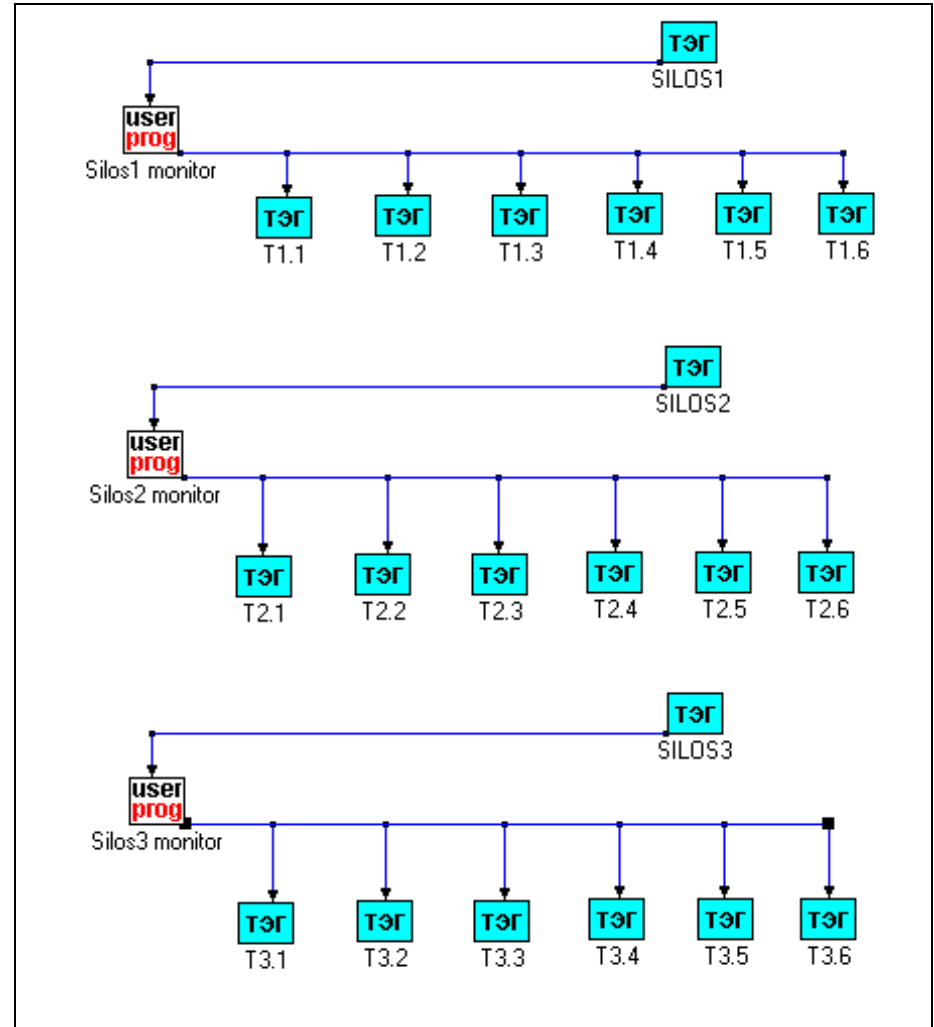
ТЭГ
SILOS1

user
prog
Silos1 monitor

ТЭГ
T1.1

ТЭГ
T1.2

ТЭГ
T1.3

ТЭГ
T1.4

ТЭГ
T1.5

ТЭГ
T1.6

ТЭГ
SILOS2

user
prog
Silos2 monitor

ТЭГ
T2.1

ТЭГ
T2.2

ТЭГ
T2.3

ТЭГ
T2.4

ТЭГ
T2.5

ТЭГ
T2.6

ТЭГ
SILOS3

user
prog
Silos3 monitor

ТЭГ
T3.1

ТЭГ
T3.2

ТЭГ
T3.3

ТЭГ
T3.4

ТЭГ
T3.5

ТЭГ
T3.6